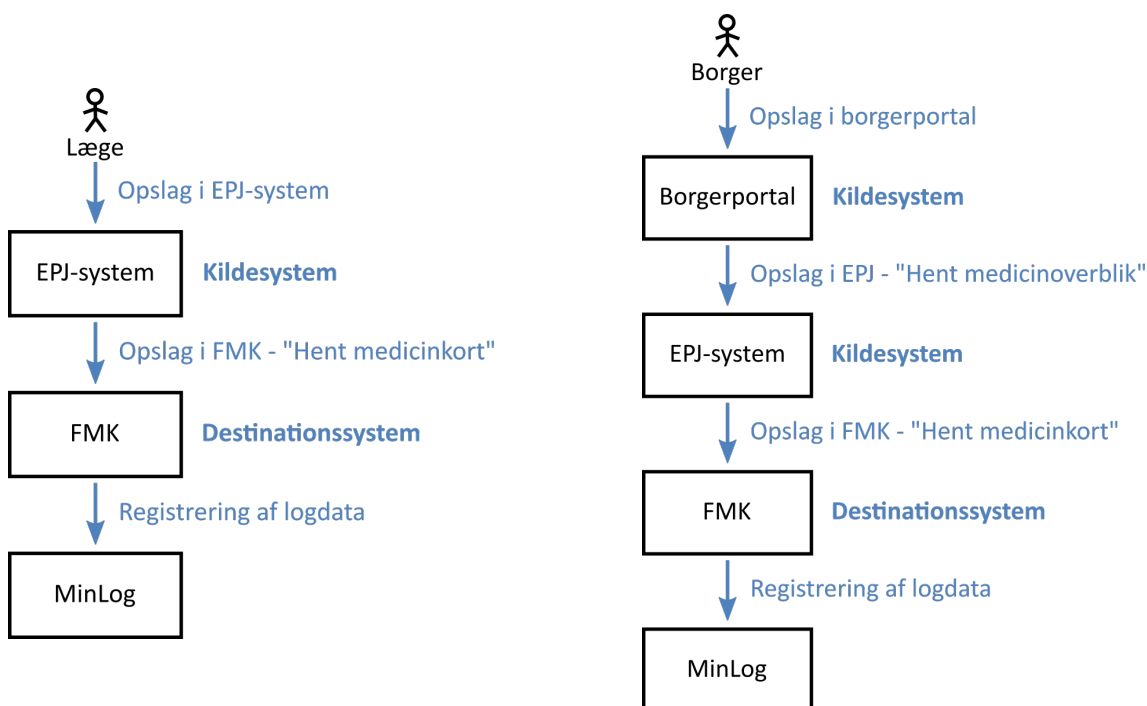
Læge

Opslag i EPJ-system

EPJ-system

Kildesystem

Opslag i FMK - "Hent medicinkort"

FMK

Destinationssystem

Registrering af logdata

MinLog

Borger

Opslag i borgerportal

Borgerportal

Kildesystem

Opslag i EPJ - "Hent medicinoverblik"

EPJ-system

Kildesystem

Opslag i FMK - "Hent medicinkort"

FMK

Destinationssystem

Registrering af logdata

MinLog